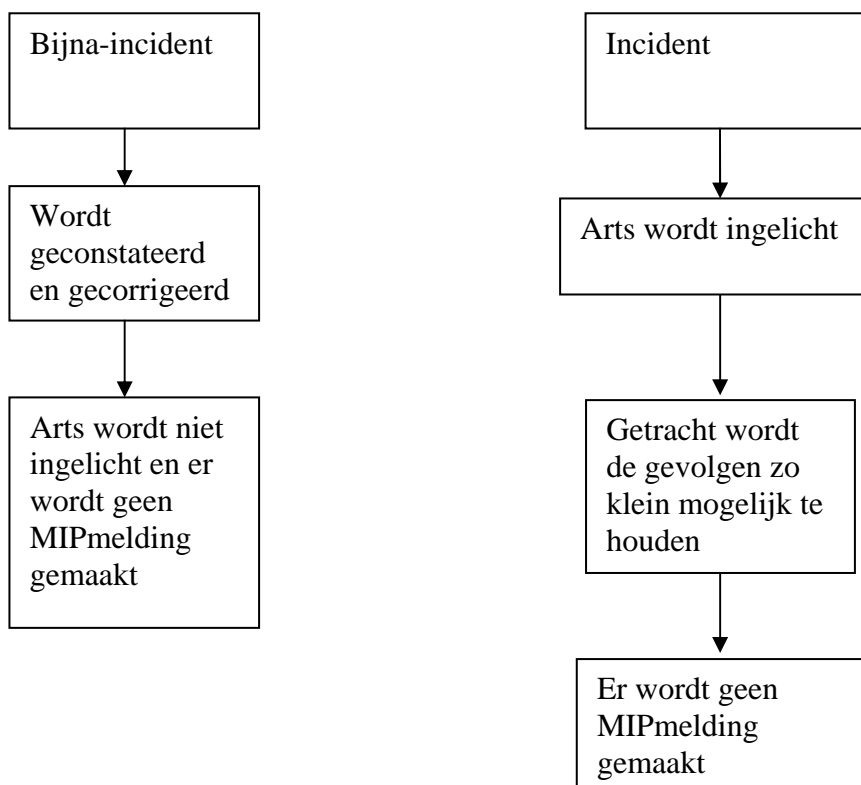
Bijna-incident

Wordt geconstateerd en gecorrigeerd

Arts wordt niet ingelicht en er wordt geen MIPmelding gemaakt

Incident

Arts wordt ingelicht

Getracht wordt de gevolgen zo klein mogelijk te houden

Er wordt geen MIPmelding gemaakt